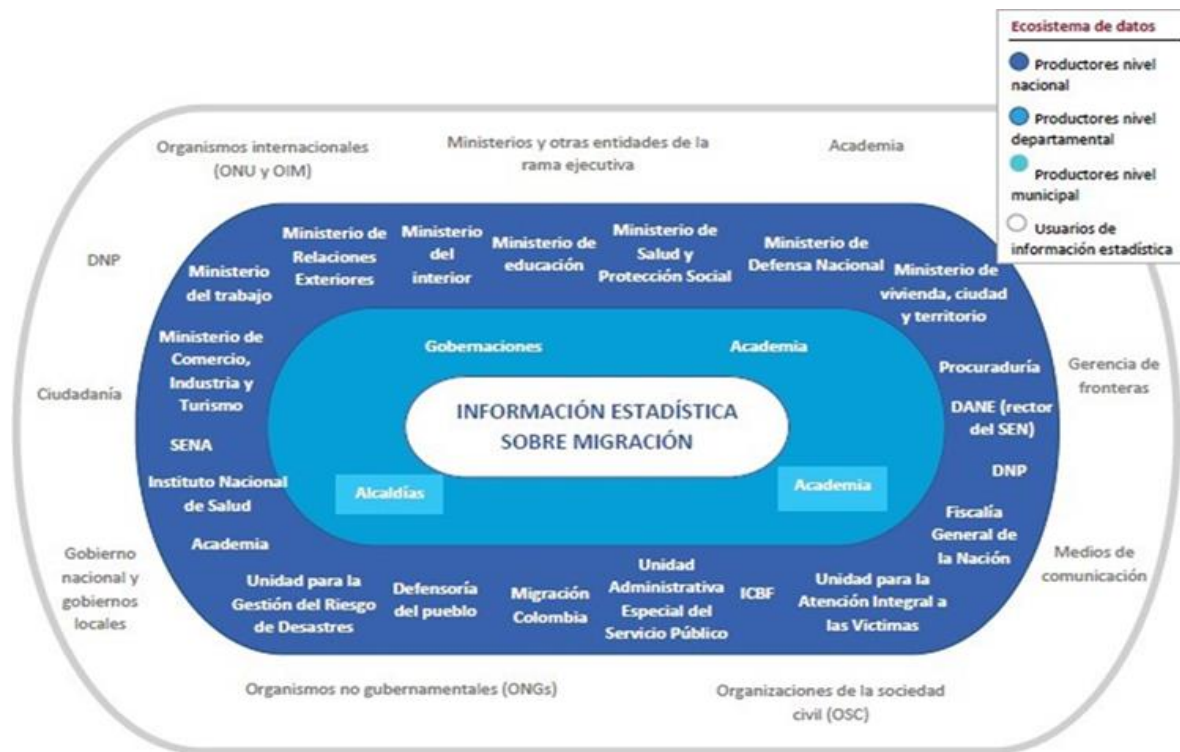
Ecosistema de datos

Productores nivel nacional

Productores nivel departamental

Productores nivel municipal

Usuarios de información estadística

Organismos internacionales (ONU y OIM)

Ministerios y otras entidades de la rama ejecutiva

Academia

DNP

Ciudadanía

Gobierno nacional y gobiernos locales

Gerencia de fronteras

Medios de comunicación

Organismos no gubernamentales (ONGs)

Organizaciones de la sociedad civil (OSC)

Ministerio del trabajo

Ministerio de Relaciones Exteriores

Ministerio del interior

Ministerio de educación

Ministerio de Salud y Protección Social

Ministerio de Defensa Nacional

Ministerio de vivienda, ciudad y territorio

Ministerio de Comercio, Industria y Turismo

SENA

Instituto Nacional de Salud

Academia

Procuraduría

DANE (rector del SEN)

DNP

Fiscalía General de la Nación

Unidad para la Gestión del Riesgo de Desastres

Defensoría del pueblo

Migración Colombia

Unidad Administrativa Especial del Servicio Público

ICBF

Unidad para la Atención Integral a las Victimas

Gobernaciones

Academia

Alcaldías

Academia

INFORMACIÓN ESTADÍSTICA SOBRE MIGRACIÓN